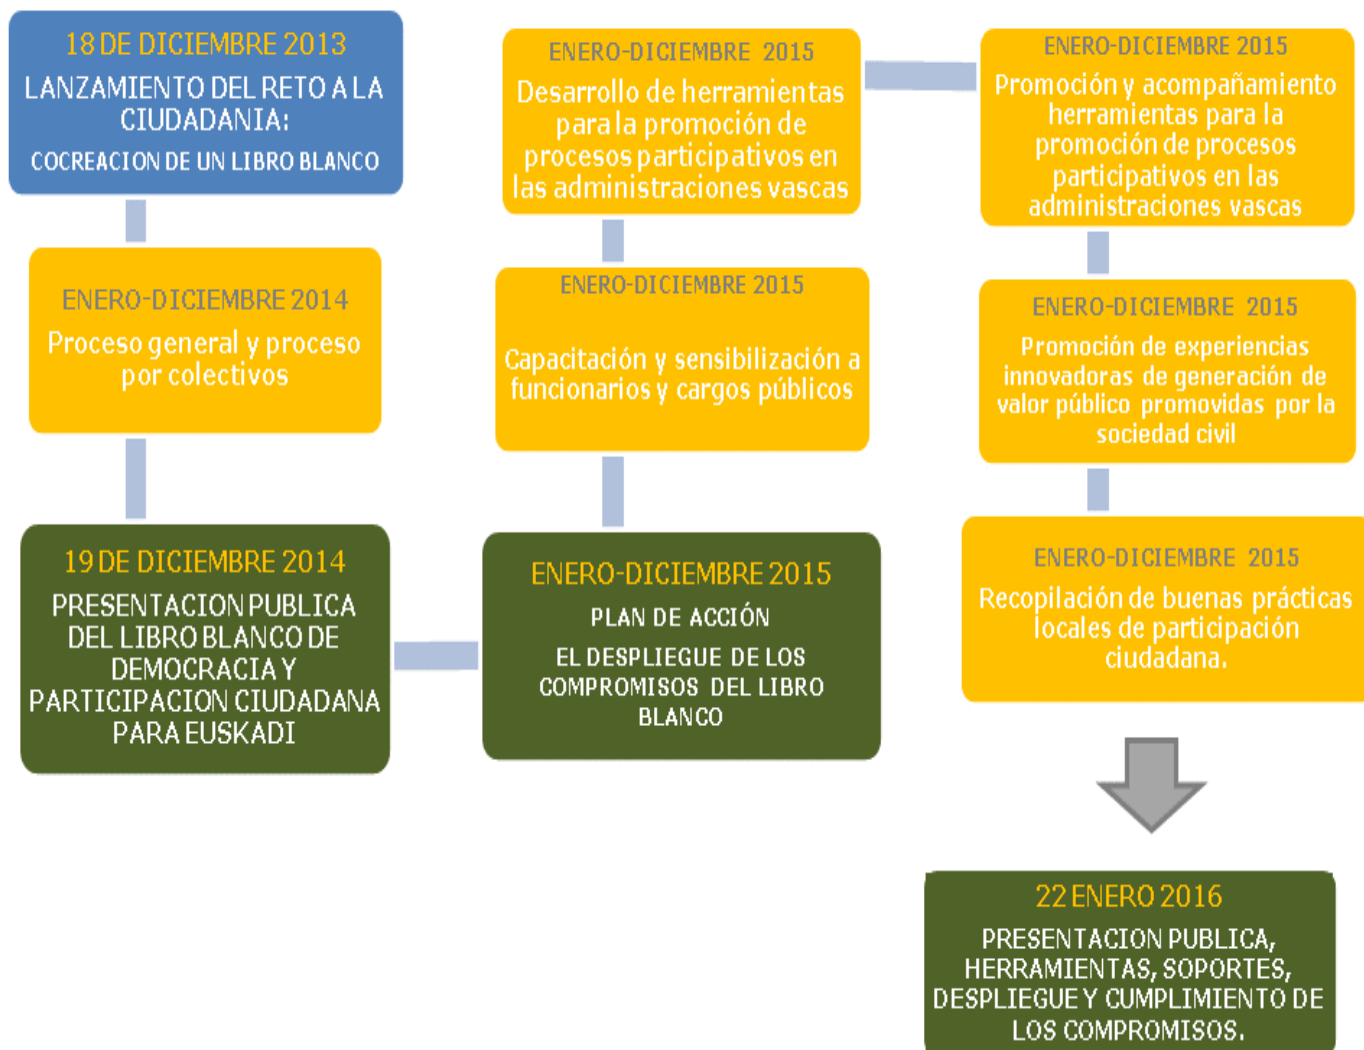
18 DE DICIEMBRE 2013
LANZAMIENTO DEL RETO A LA CIUDADANIA:
COCREACION DE UN LIBRO BLANCO

ENERO-DICIEMBRE 2014
Proceso general y proceso por colectivos

19 DE DICIEMBRE 2014
PRESENTACION PUBLICA DEL LIBRO BLANCO DE DEMOCRACIA Y PARTICIPACION CIUDADANA PARA EUSKADI

ENERO-DICIEMBRE 2015
Desarrollo de herramientas para la promoción de procesos participativos en las administraciones vascas

ENERO-DICIEMBRE 2015
Capacitación y sensibilización a funcionarios y cargos públicos

ENERO-DICIEMBRE 2015
PLAN DE ACCIÓN
EL DESPLIEGUE DE LOS COMPROMISOS DEL LIBRO BLANCO

ENERO-DICIEMBRE 2015
Promoción y acompañamiento herramientas para la promoción de procesos participativos en las administraciones vascas

ENERO-DICIEMBRE 2015
Promoción de experiencias innovadoras de generación de valor público promovidas por la sociedad civil

ENERO-DICIEMBRE 2015
Recopilación de buenas prácticas locales de participación ciudadana.

22 ENERO 2016
PRESENTACION PUBLICA, HERRAMIENTAS, SOPORTES, DESPLIEGUE Y CUMPLIMIENTO DE LOS COMPROMISOS.